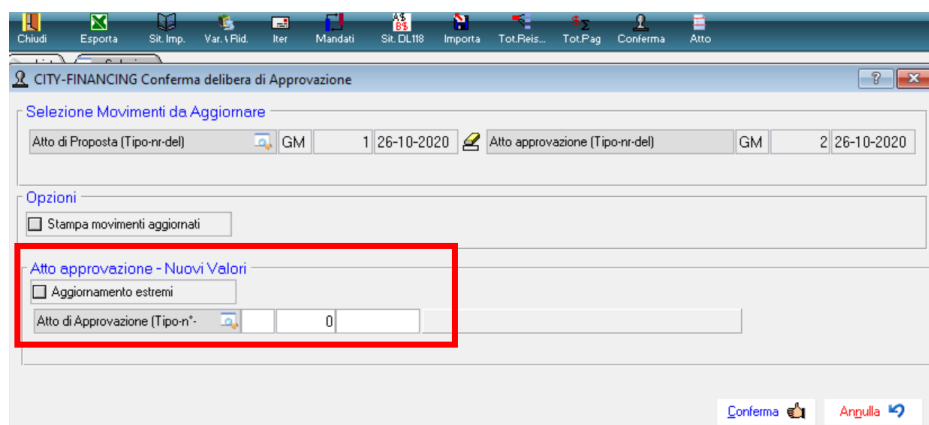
Chiudi Esporta Sit. Imp. Var. \ Rid. Iter Mandati Sit. DL118 Importa Tot.Reis... Tot.Pag Conferma Atto

CITY-FINANCING Conferma delibera di Approvazione

Selezione Movimenti da Aggiornare

Atto di Proposta (Tipo-nr-del) GM 1 26-10-2020 Atto approvazione (Tipo-nr-del) GM 2 26-10-2020

Opzioni

Stampa movimenti aggiornati

Atto approvazione - Nuovi Valori

Aggiornamento estremi

Atto di Approvazione (Tipo-n°- 0

Conferma Annulla